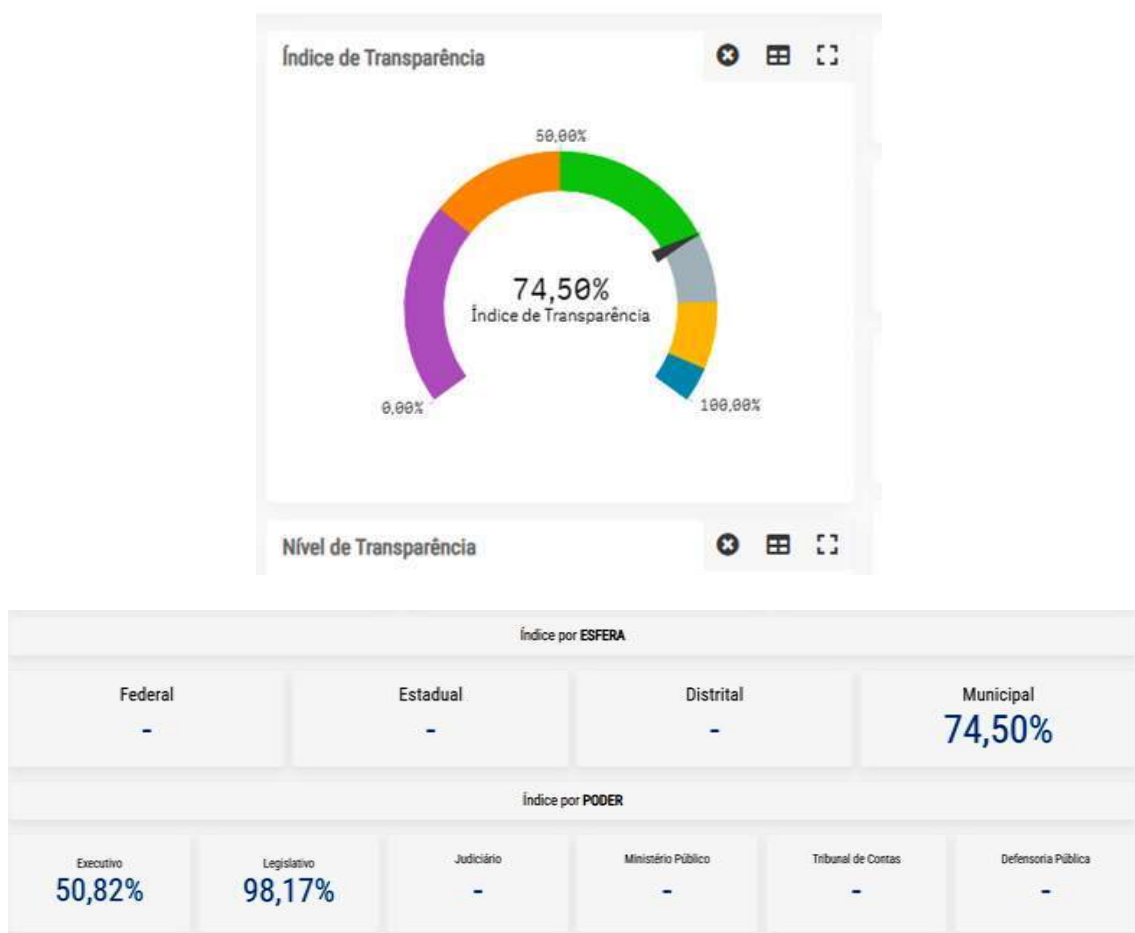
Índice de Transparência

50,00%

74,50%
Índice de Transparência

0,00%

100,00%

Nível de Transparência

Índice por ESFERA

Federal
-

Estadual
-

Distrital
-

Municipal
74,50%

Índice por PODER

Executivo
50,82%

Legislativo
98,17%

Judiciário
-

Ministério Público
-

Tribunal de Contas
-

Defensoria Pública
-